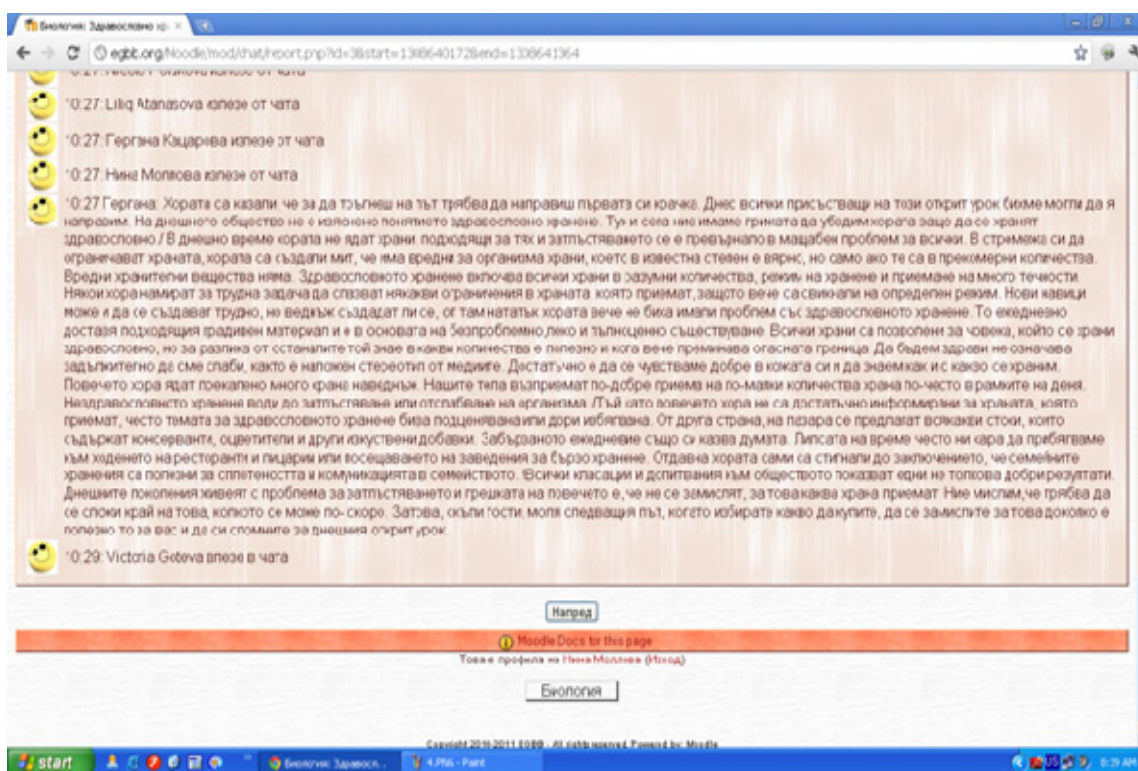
Биология: Здравословно хр... ×

egbt.org/Moodle/mod/chat/report.php?id=3&start=1338640172&end=1338641364

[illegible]

10:27: Liliq Atanasova излезе от чата

10:27: Гергана Кацарова излезе от чата

10:27: Нина Моллова излезе от чата

10:27 Гергана: Хората са казали, че за да тръгнеш на път трябва да направиш първата си крачка. Днес всички присъстващи на този открит урок бихме могли да я направим. На днешното общество не е изяснено понятието здравословно хранене. Тук и сега ние имаме грижата да убедим хората защо да се хранят здравословно./ В днешно време хората не ядат храни, подходящи за тях и затлъстяването се е превърнало в мащабен проблем за всички. В стремежа си да ограничават храната, хората са създали мит, че има вредни за организма храни, което в известна степен е вярно, но само ако те са в прекомерни количества. Вредни хранителни вещества няма. Здравословното хранене включва всички храни в разумни количества, режим на хранене и приемане на много течности. Някои хора намират за трудна задача да спазват някакви ограничения в храната, която приемат, защото вече са свикнали на определен режим. Нови навици може и да се създават трудно, но веднъж създадат ли се, ог там нататък хората вече не биха имали проблем със здравословното хранене. То ежедневно доставя подходящия градивен материал и е в основата на безпроблемно, леко и пълноценно съществуване. Всички храни са позволени за човека, който се храни здравословно, но за разлика от останалите той знае в какви количества е полезно и кога вече преминава опасната граница. Да бъдем здрави не означава задължително да сме слаби, както е наложен стереотип от медиите. Достатъчно е да се чувстваме добре в кожата си и да знаем как и с какво се храним. Повечето хора ядат прекалено много храна наведнъж. Нашите тела възприемат по-добре приема на по-малки количества храна по-често в рамките на деня. Нездравословното хранене води до затлъстяване или отслабване на организма./Тъй като повечето хора не са достатъчно информирани за храната, която приемат, често темата за здравословното хранене бива подценявана или дори избягвана. От друга страна, на пазара се предлагат всякакви стоки, които съдържат консерванти, оцветители и други изкуствени добавки. Забързаното ежедневие също си казва думата. Липсата на време често ни кара да прибягваме към ходенето на ресторанти и пицарии или посещаването на заведения за бързо хранене. Отдавна хората сами са стигнали до заключението, че семейните хранения са полезни за сплотеността и комуникацията в семейството. !Всички класации и допитвания към обществото показват едни не толкова добри резултати. Днешните поколения живеят с проблема за затлъстяването и грешката на повечето е, че не се замислят, затова каква храна приемат. Ние мислим,че трябва да се сложи край на това, колкото се може по- скоро. Затова, скъпи гости, моля следващия път, когато избирате какво да купите, да се замислите за това доколко е полезно то за вас и да си спомните за днешния открит урок.

10:29: Victoria Goteva влезе в чата

Напред

Moodle Docs for this page

Това е профила на Нина Моллова (Изход)

Биология

Copyright 2010-2011 EGBB - All rights reserved. Powerd by: Moodle

start

Биология: Здравосл...

4.PNG - Paint

8:39 AM